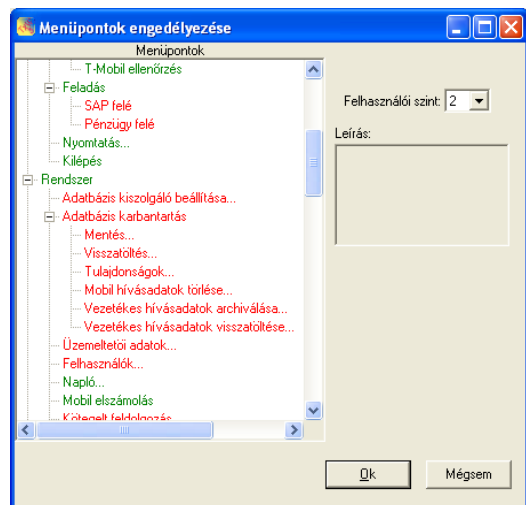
Menüpontok engedélyezése

Menüpontok

T-Mobil ellenőrzés
Feladás
SAP felé
Pénzügy felé
Nyomtatás...
Kilépés
Rendszer
Adatbázis kiszolgáló beállítása...
Adatbázis karbantartás
Mentés...
Visszatöltés...
Tulajdonságok...
Mobil hívásadatok törlése...
Vezetékes hívásadatok archiválása...
Vezetékes hívásadatok visszatöltése...
Üzemeltetői adatok...
Felhasználók...
Napló...
Mobil elszámolás
Kötegelt feldolgozás

Felhasználói szint: 2

Leírás:

Ok
Mégsem